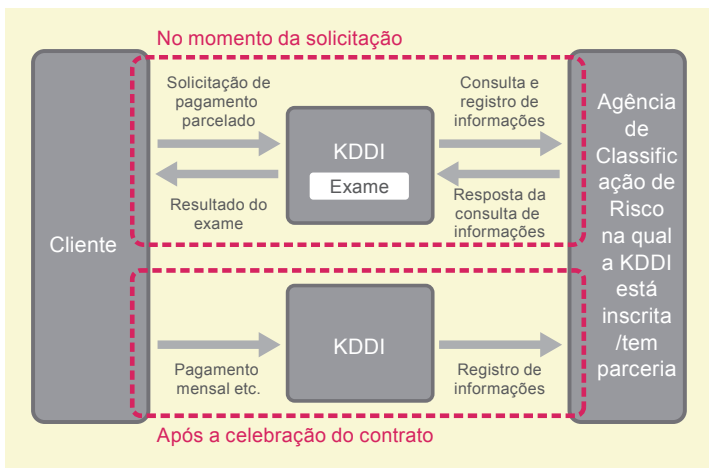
No momento da solicitação

Cliente

Solicitação de pagamento parcelado

Resultado do exame

KDDI

Exame

Consulta e registro de informações

Resposta da consulta de informações

Agência de Classificação de Risco na qual a KDDI está inscrita /tem parceria

Pagamento mensal etc.

KDDI

Registro de informações

Após a celebração do contrato